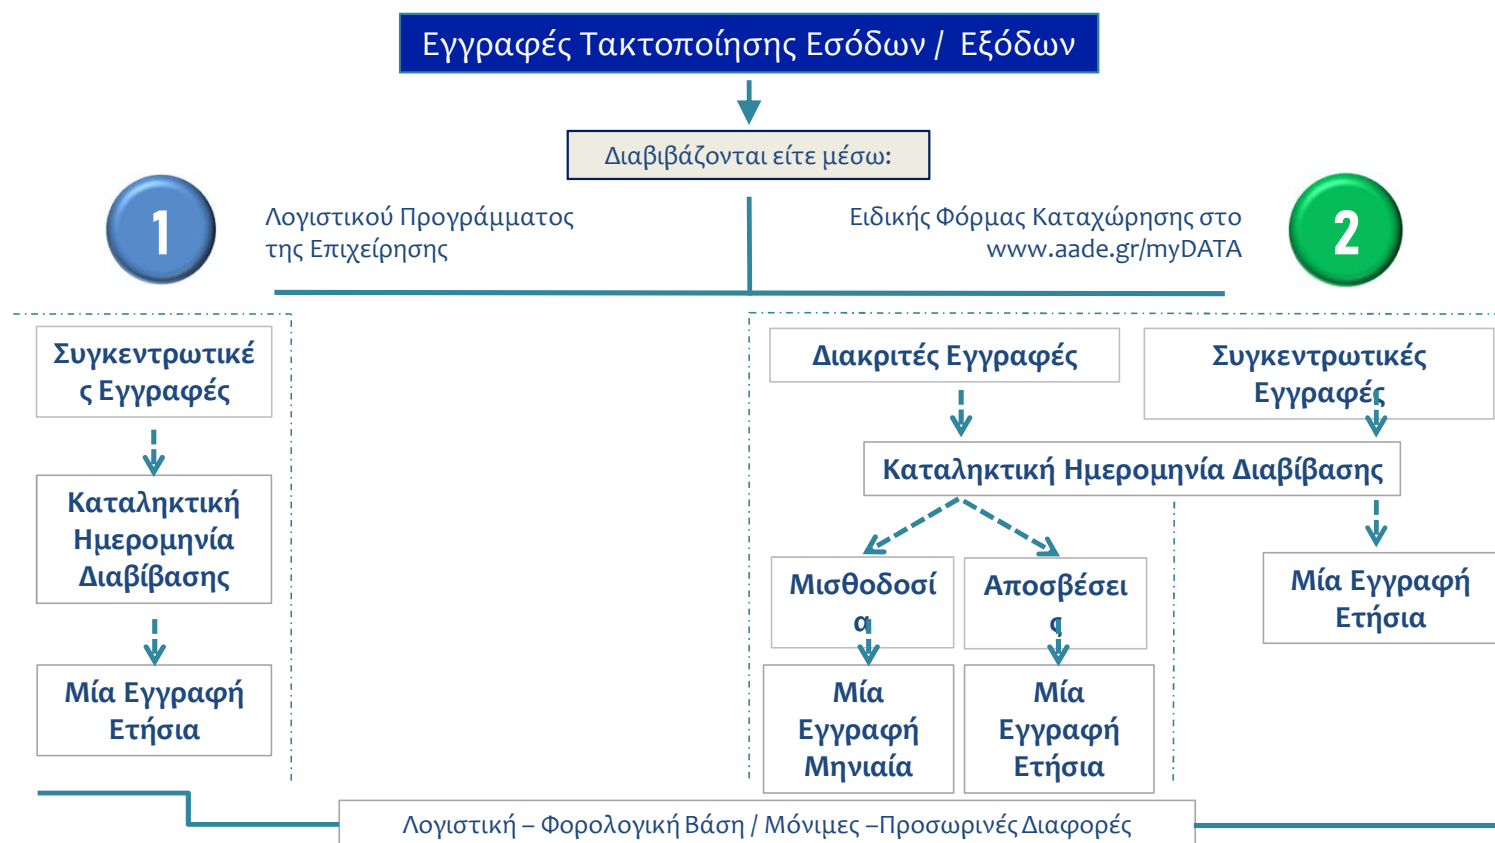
Εγγραφές Τακτοποίησης Εσόδων / Εξόδων

Διαβιβάζονται είτε μέσω:

1

Λογιστικού Προγράμματος της Επιχείρησης

Ειδικής Φόρμας Καταχώρησης στο www.aade.gr/myDATA

2

Συγκεντρωτικές Εγγραφές

Καταληκτική Ημερομηνία Διαβίβασης

Μία Εγγραφή Ετήσια

Διακριτές Εγγραφές

Συγκεντρωτικές Εγγραφές

Καταληκτική Ημερομηνία Διαβίβασης

Μισθοδοσία

Αποσβέσεις

Μία Εγγραφή Μηνιαία

Μία Εγγραφή Ετήσια

Μία Εγγραφή Ετήσια

Λογιστική – Φορολογική Βάση / Μόνιμες –Προσωρινές Διαφορές